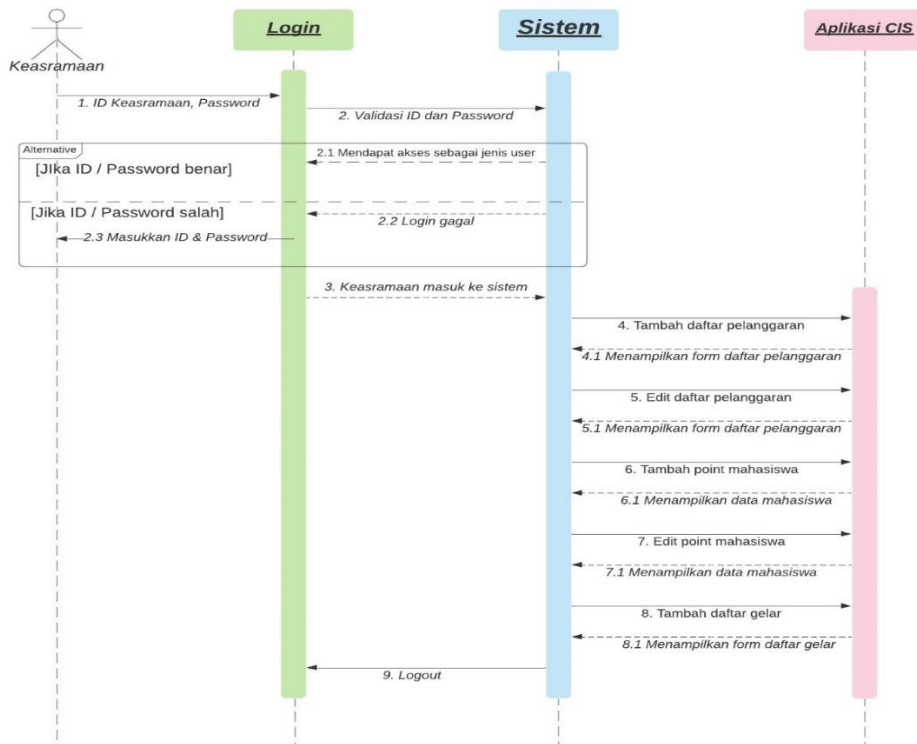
Keasramaan

Login

Sistem

Aplikasi CIS

1. ID Keasramaan, Password

2. Validasi ID dan Password

Alternative

[JIka ID / Password benar]

2.1 Mendapat akses sebagai jenis user

[Jika ID / Password salah]

2.2 Login gagal

2.3 Masukkan ID & Password

3. Keasramaan masuk ke sistem

4. Tambah daftar pelanggaran

4.1 Menampilkan form daftar pelanggaran

5. Edit daftar pelanggaran

5.1 Menampilkan form daftar pelanggaran

6. Tambah point mahasiswa

6.1 Menampilkan data mahasiswa

7. Edit point mahasiswa

7.1 Menampilkan data mahasiswa

8. Tambah daftar gelar

8.1 Menampilkan form daftar gelar

9. Logout